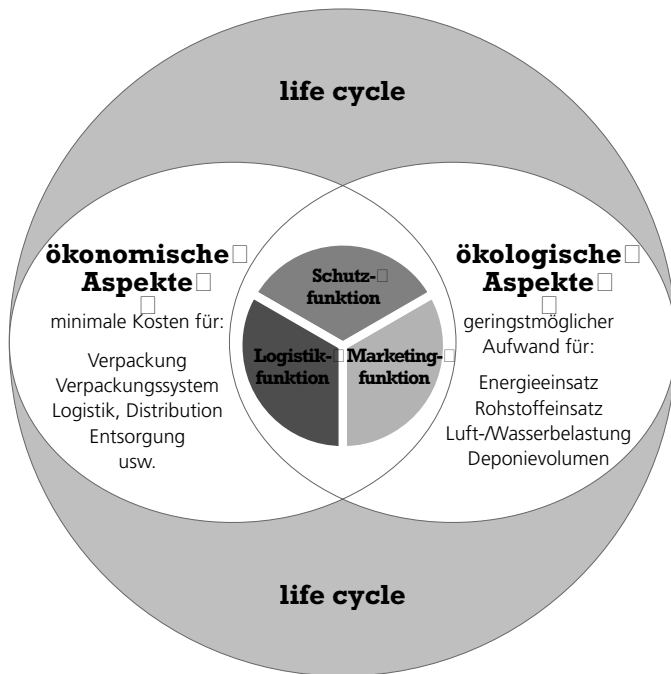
life cycle

ökonomische
Aspekte

minimale Kosten für:

Verpackung
Verpackungssystem
Logistik, Distribution
Entsorgung
usw.

Schutzfunktion

Logistikfunktion

Marketingfunktion

ökologische
Aspekte

geringstmöglicher
Aufwand für:

Energieeinsatz
Rohstoffeinsatz
Luft-/Wasserbelastung
Deponievolumen

life cycle